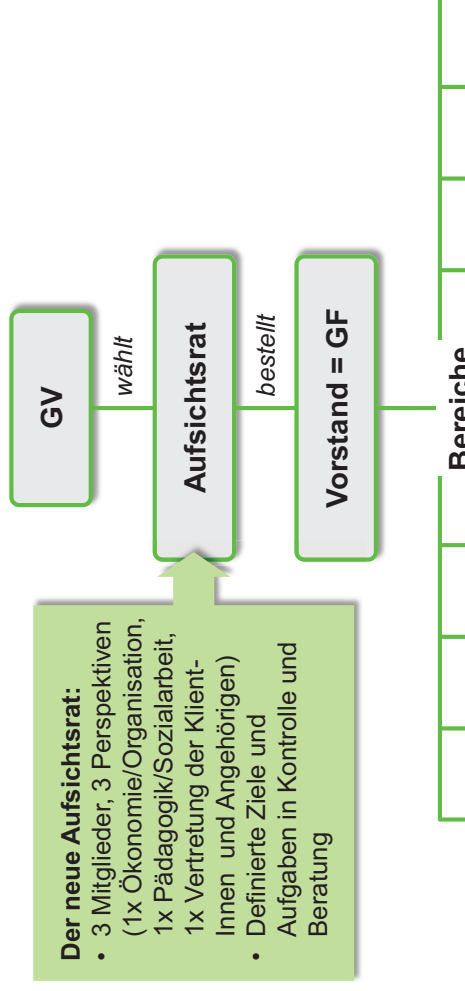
GV

wählt

Aufsichtsrat

bestellt

Vorstand = GF

Bereiche

Der neue Aufsichtsrat:
• 3 Mitglieder, 3 Perspektiven (1x Ökonomie/Organisation, 1x Pädagogik/Sozialarbeit, 1x Vertretung der KlientInnen und Angehörigen)
• Definierte Ziele und Aufgaben in Kontrolle und Beratung